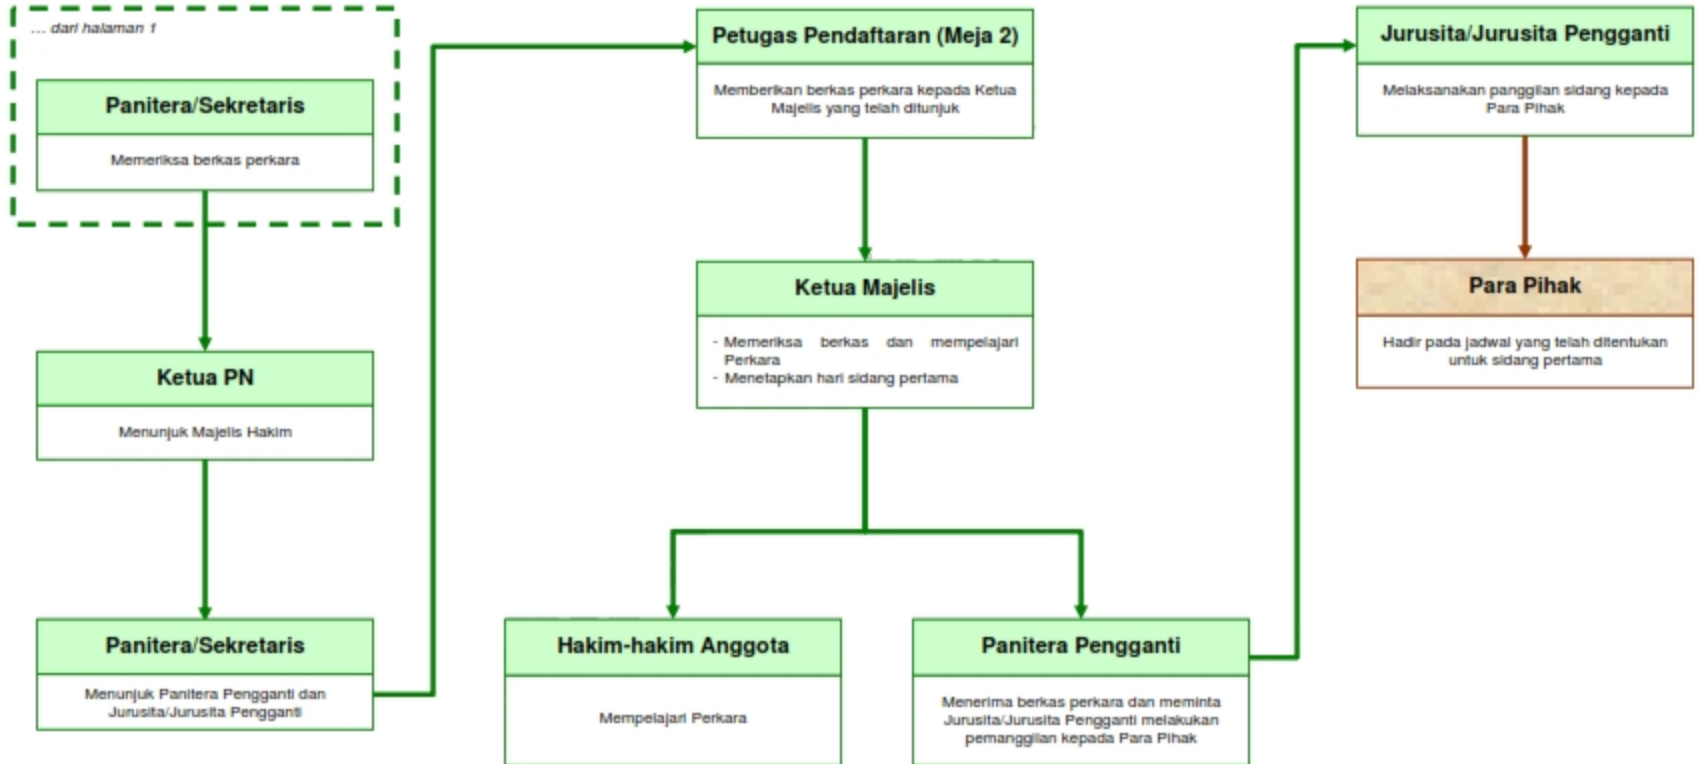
... dari halaman 1

Panitera/Sekretaris

Memeriksa berkas perkara

Ketua PN

Menunjuk Majelis Hakim

Panitera/Sekretaris

Menunjuk Panitera Pengganti dan Jurusita/Jurusita Pengganti

Petugas Pendaftaran (Meja 2)

Memberikan berkas perkara kepada Ketua Majelis yang telah ditunjuk

Ketua Majelis

- Memeriksa berkas dan mempelajari Perkara
- Menetapkan hari sidang pertama

Hakim-hakim Anggota

Mempelajari Perkara

Panitera Pengganti

Menerima berkas perkara dan meminta Jurusita/Jurusita Pengganti melakukan pemanggilan kepada Para Pihak

Jurusita/Jurusita Pengganti

Melaksanakan panggilan sidang kepada Para Pihak

Para Pihak

Hadir pada jadwal yang telah ditentukan untuk sidang pertama